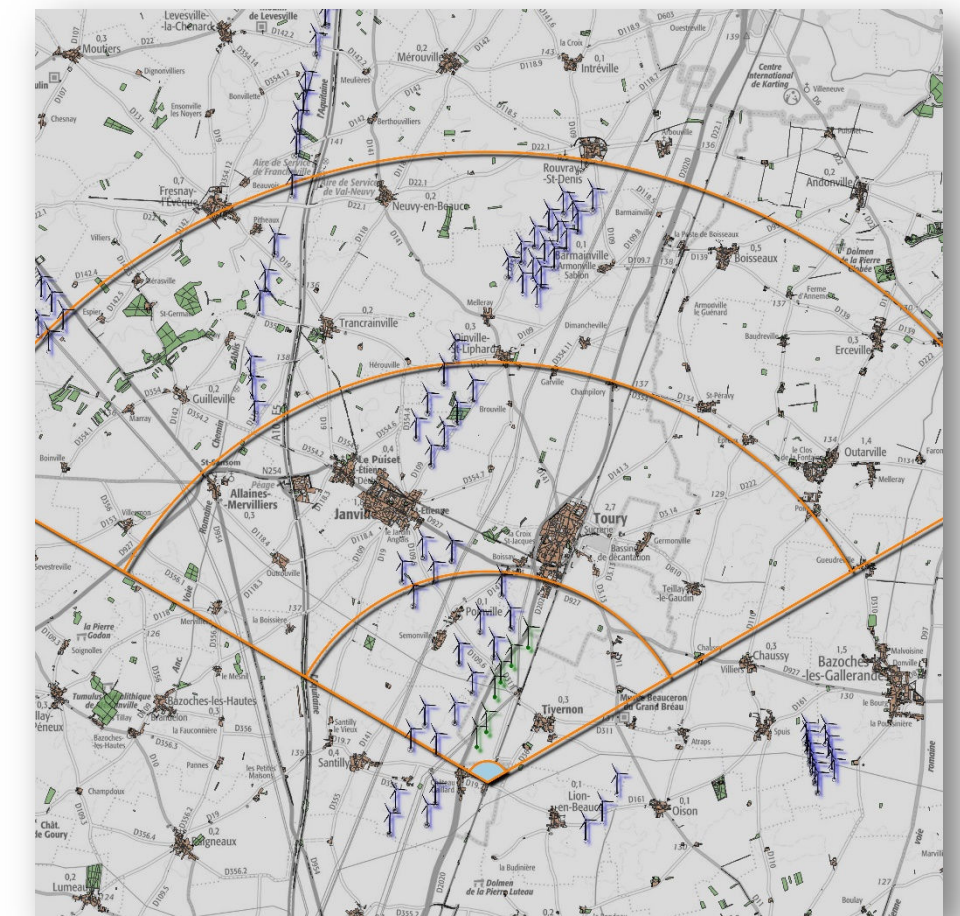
Levesville-la-Chenard
de Levesville
0,3
Moutiers
D22
Dignonvillers
Ensonville les Noyers
Bonvillette
Chesnay
0,2
Mérouvillé
0,2
Intréville
la Croix
Oestreville
Centre International de Karting
Villeneuve
Aire de Service de Francheville
Aire de Service de Val-Neuvy
Beauvoir
0,7
Fresnay-l'Évêque
Neuvy-en-Beauce
Rouvray-St-Denis
Barmainville
Armonville Sablon
Boisseaux
0,5
Andonville
0,2
Dolmen de la Pierre Levée
Ferme d'Annemont
Armonville le Guénard
Baudreville
Erceville
0,3
Trancrainville
0,2
Melleray
Dimancheville
Ouville-St-Liphard
Hérouville
Garville
Champlory
St-Péravy
Guilleville
0,3
Brouville
le Clos de la Fontaine
1,4
Outarville
Melleray
Boinville
Marray
Le Puiset
St-Sanson
N254
Péage
Allaines-Mervilliers
0,5
Janville
Étienne
Toury
2,7
Bassin de décantation
Germonville
Teillay-le-Gaudin
La Croix St-Jacques
Boissay
Villepion
Guesdreville
Sevestreville
Oysonville
la Pierre Godon
Sognolles
Voie Romaine
Semonville
Poinville
la Boissière
Mérovilliers
Chaussy
0,3
Villiers
1,5
Bazoches-les-Gallerandes
Malvoisine
Bazoches-les-Hautes
Tumulus
Menhir
0,3
Tiyernon
Musée Beauceron du Grand Bréau
Atraps
Spuis
le Bourg
la Poissonière
Tillay
Bonneville
la Faconnière
Santilly le Vieux
Santilly
0,4
Les Petites Maisons
Pannes
Champdoux
0,1
Lion-en-Beauce
0,1
Oison
Château de Goury
0,2
Lumeau
0,2
Baigneaux
la Budinière
Dolmen de la Pierre Luteau
Boulay
Marville
Fontaine
Vaie
D22
D142
D107
D19
D118
D954
D97
D927
D136
D310
D161
D311
D2020
D356
D10
D554
D935
141
143
138
137
135
139
126
127
130
134